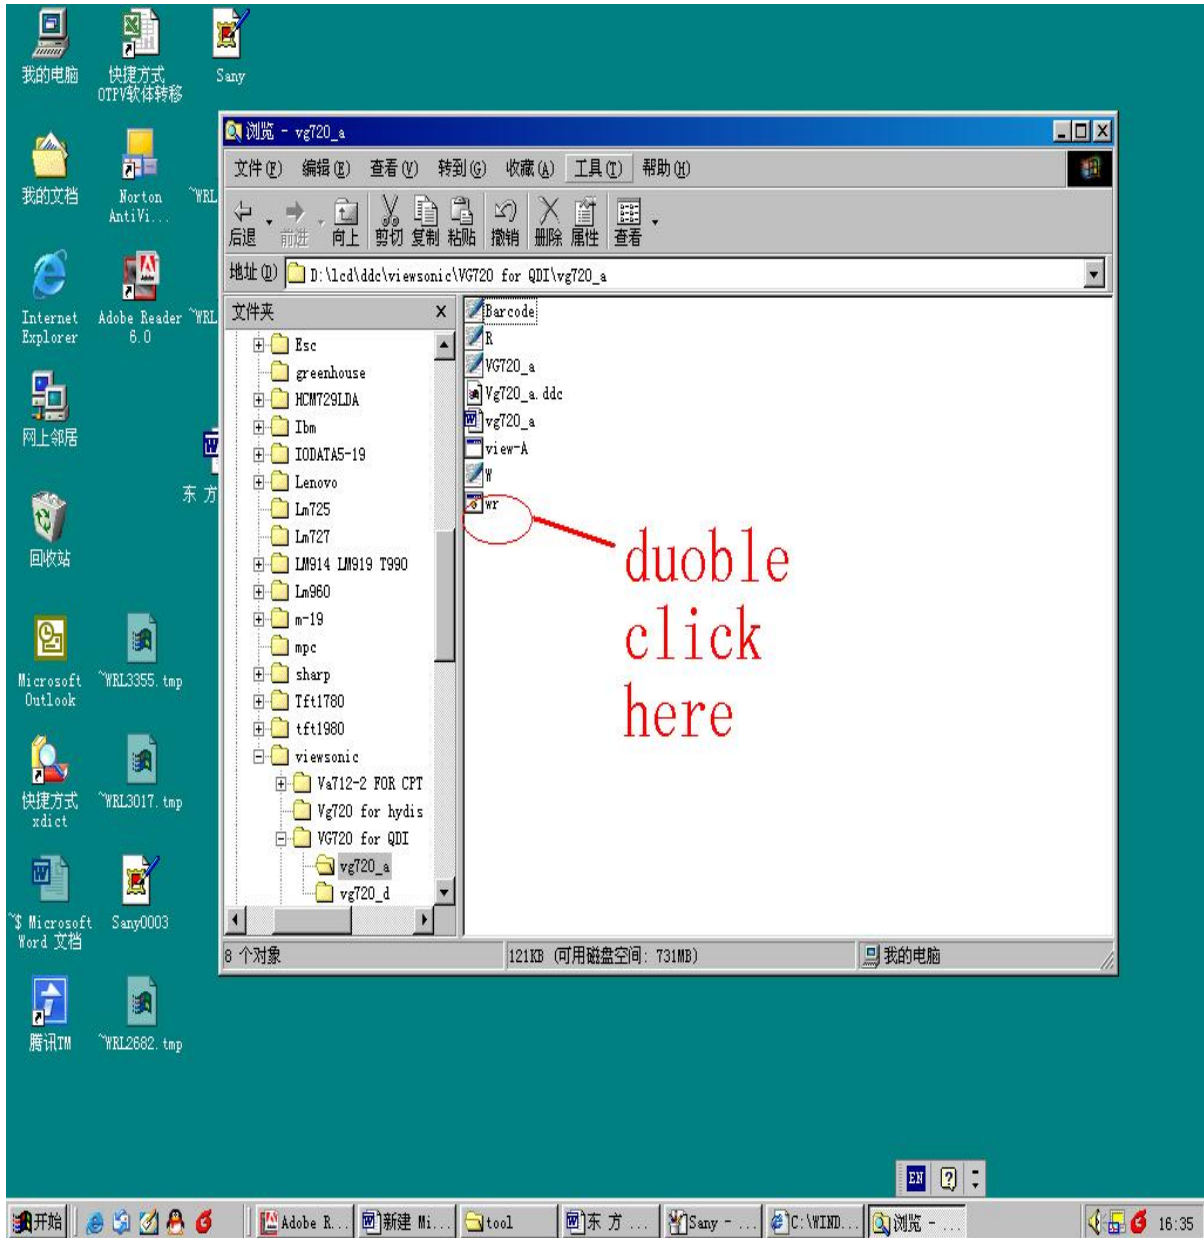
我的电脑

快捷方式 OTPV软体转移

Sany

我的文档

Norton AntiVi...

~WRL

Internet Explorer

Adobe Reader 6.0

~WRL

网上邻居

东 方

回收站

Microsoft Outlook

~WRL3355.tmp

快捷方式 xdict

~WRL3017.tmp

~$ Microsoft Word 文档

Sany0003

腾讯TM

~WRL2682.tmp

浏览 - vg720_a

文件(F) 编辑(E) 查看(V) 转到(G) 收藏(A) 工具(T) 帮助(H)

后退 前进 向上 剪切 复制 粘贴 撤销 删除 属性 查看

地址(D) D:\lcd\ddc\viewsonic\VG720 for QDI\vg720_a

文件夹 ×

Esc
greenhouse
HCM729LDA
Ibm
IODATA5-19
Lenovo
Lm725
Lm727
LM914 LM919 T990
Lm960
m-19
mpc
sharp
Tft1780
tft1980
viewsonic
Va712-2 FOR CPT
Vg720 for hydis
VG720 for QDI
vg720_a
vg720_d

Barcode
R
VG720_a
Vg720_a.ddc
vg720_a
view-A
W
wr

duoble click here

8 个对象

121KB (可用磁盘空间: 731MB)

我的电脑

EN

开始

Adobe R...

新建 Mi...

tool

东 方 ...

Sany - ...

C:\WIND...

浏览 - ...

16:35